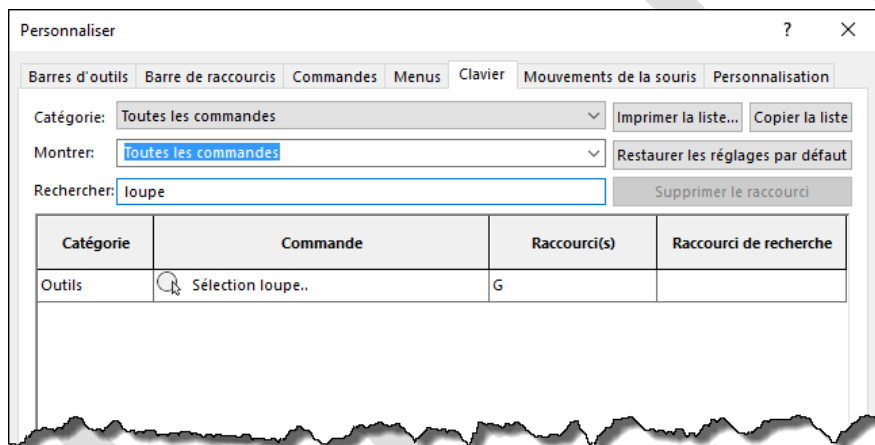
Personnaliser

?

Barres d'outils | Barre de raccourcis | Commandes | Menus | Clavier | Mouvements de la souris | Personnalisation

Catégorie: Toutes les commandes

Imprimer la liste...

Copier la liste

Montrer: Toutes les commandes

Restaurer les réglages par défaut

Rechercher: loupe

Supprimer le raccourci

| Catégorie | Commande | Raccourci(s) | Raccourci de recherche |
|---|---|---|---|
| Outils | Sélection loupe.. | G | |